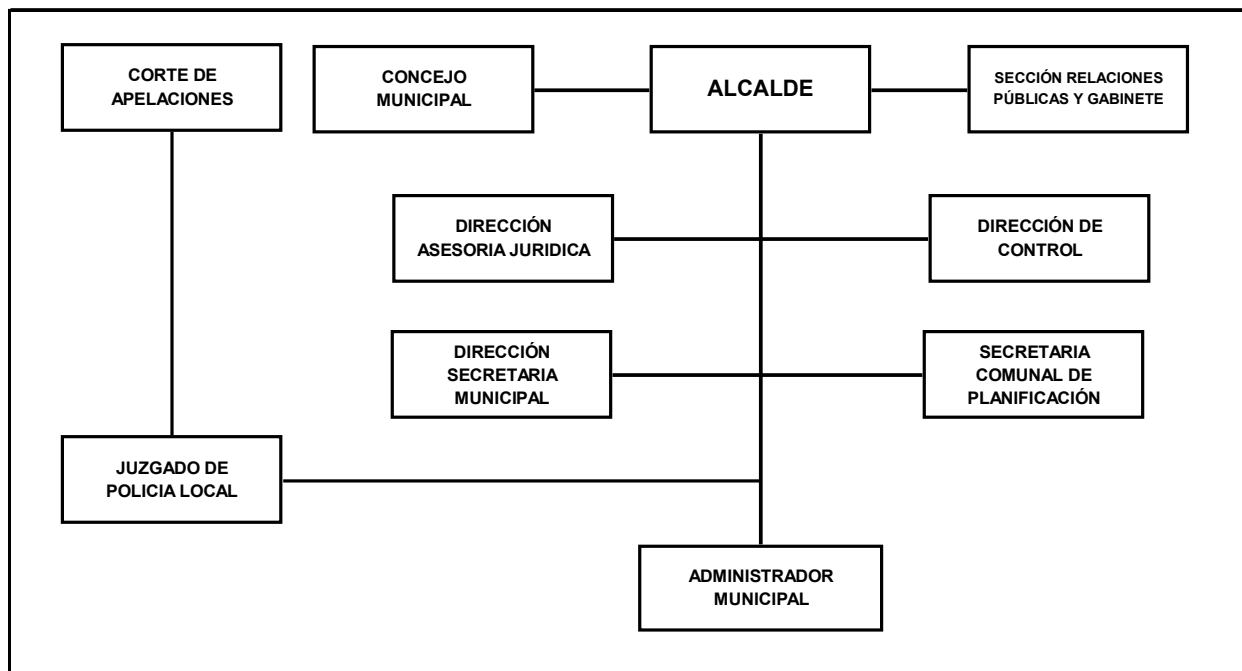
CORTE DE APELACIONES

CONCEJO MUNICIPAL

ALCALDE

SECCIÓN RELACIONES PÚBLICAS Y GABINETE

DIRECCIÓN ASESORIA JURIDICA

DIRECCIÓN DE CONTROL

DIRECCIÓN SECRETARIA MUNICIPAL

SECRETARIA COMUNAL DE PLANIFICACIÓN

JUZGADO DE POLICIA LOCAL

ADMINISTRADOR MUNICIPAL